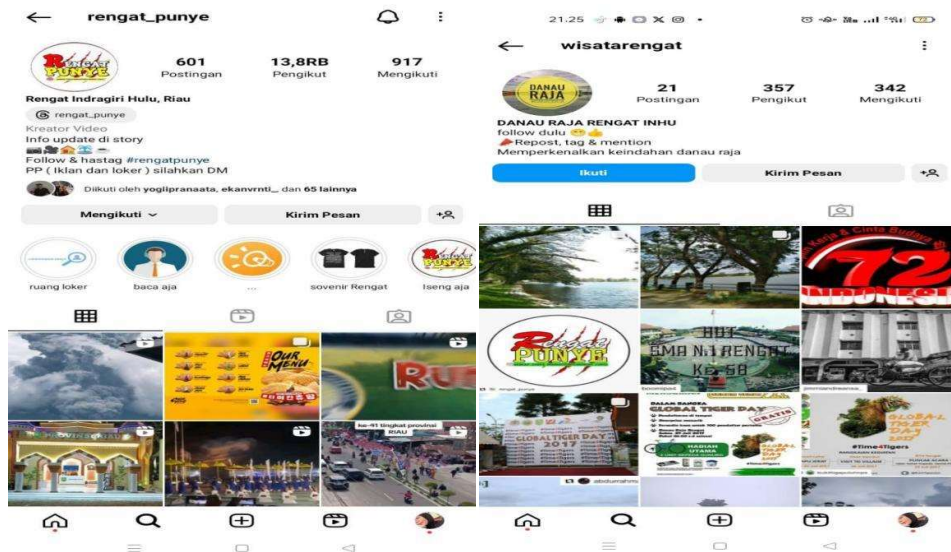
← rengat_punye

Rengat PUNYE

601 Postingan
13,8RB Pengikut
917 Mengikuti

Rengat Indragiri Hulu, Riau
rengat_punye
Kreator Video
Info update di story
Follow & hastag #rengatpunye
PP ( Iklan dan loker ) silahkan DM
Diikuti oleh yogilpranaata, ekanvrnti_ dan 65 lainnya

Mengikuti
Kirim Pesan

ruang loker
baca aja
...
sovenir Rengat
Iseng aja

OUR MENU
RU
ke-41 tingkat provinsi RIAU

21.25

← wisatarengat

DANAU RAJA

21 Postingan
357 Pengikut
342 Mengikuti

DANAU RAJA RENGAT INHU
follow dulu
Repost, tag & mention
Memperkenalkan keindahan danau raja

Ikuti
Kirim Pesan

72
INDONESIA
Rengat PUNYE
HUT SMA N.1 RENGAT KE-58
GLOBAL TIGER DAY 2017
GLOBAL TIGER DAY
GLOBAL TIGER DAY
#Time4Tigers